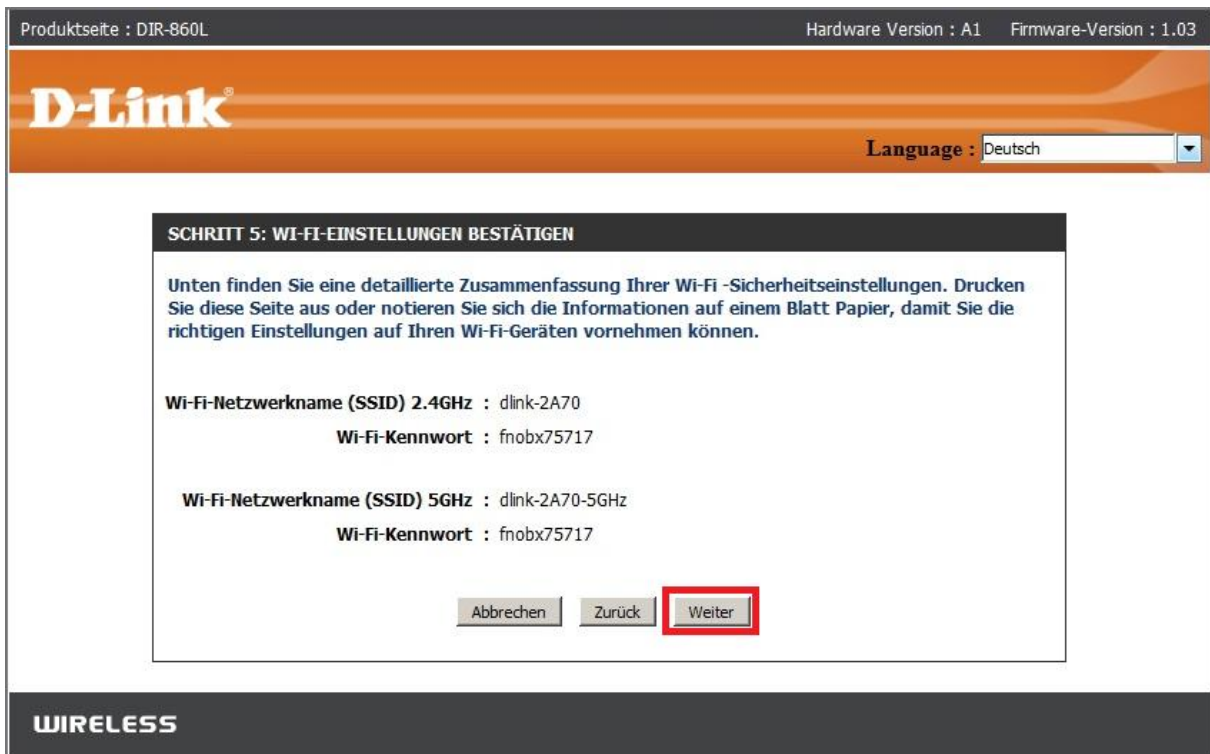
Produktseite : DIR-860L

Hardware Version : A1 Firmware-Version : 1.03

D-Link

Language : Deutsch

SCHRITT 5: WI-FI-EINSTELLUNGEN BESTÄTIGEN

Unten finden Sie eine detaillierte Zusammenfassung Ihrer Wi-Fi -Sicherheitseinstellungen. Drucken Sie diese Seite aus oder notieren Sie sich die Informationen auf einem Blatt Papier, damit Sie die richtigen Einstellungen auf Ihren Wi-Fi-Geräten vornehmen können.

Wi-Fi-Netzwerkname (SSID) 2.4GHz : dlink-2A70

Wi-Fi-Kennwort : fnobx75717

Wi-Fi-Netzwerkname (SSID) 5GHz : dlink-2A70-5GHz

Wi-Fi-Kennwort : fnobx75717

Abbrechen Zurück Weiter

WIRELESS